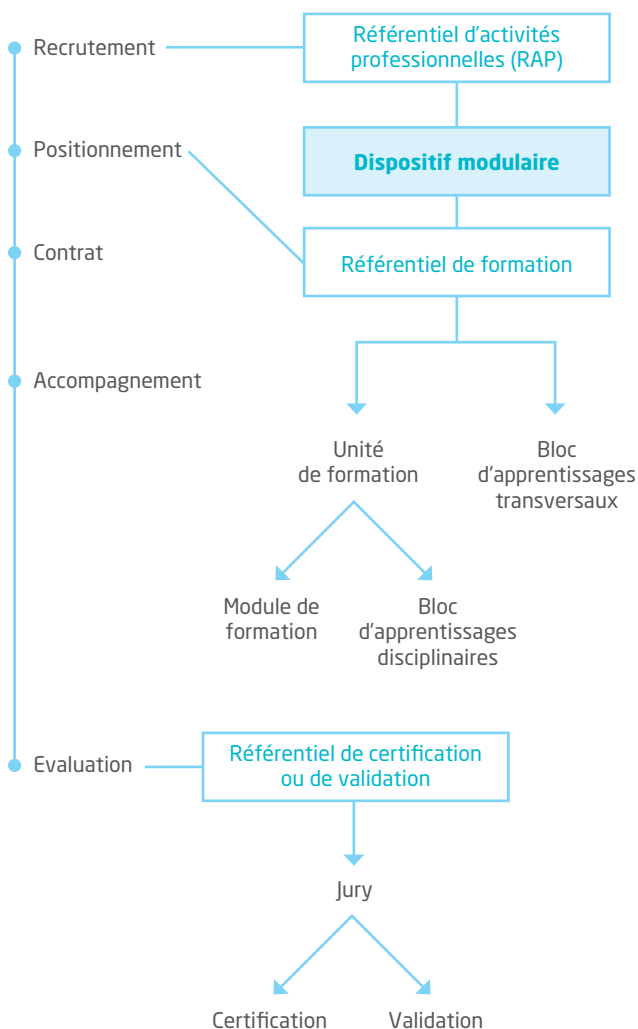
Recrutement

Référentiel d'activités professionnelles (RAP)

Positionnement

Dispositif modulaire

Contrat

Référentiel de formation

Accompagnement

Unité de formation

Bloc d'apprentissages transversaux

Module de formation

Bloc d'apprentissages disciplinaires

Evaluation

Référentiel de certification ou de validation

Jury

Certification

Validation